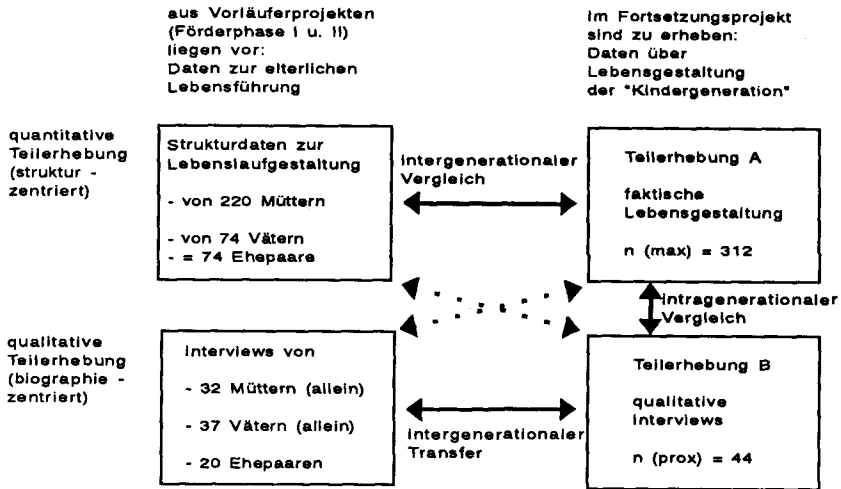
aus Vorläuferprojekten (Förderphase I u. II) liegen vor: Daten zur elterlichen Lebensführung

Im Fortsetzungsprojekt sind zu erheben: Daten über Lebensgestaltung der "Kindergeneration"

quantitative Teilerhebung (struktur - zentriert)

Strukturdaten zur Lebenslaufgestaltung

- von 220 Müttern

- von 74 Vätern
- = 74 Ehepaare

Intergenerationaler Vergleich

Teilerhebung A

faktische Lebensgestaltung

n (max) = 312

Intragenerationaler Vergleich

qualitative Teilerhebung (biographie - zentriert)

Interviews von

- 32 Müttern (allein)

- 37 Vätern (allein)

- 20 Ehepaaren

Intergenerationaler Transfer

Teilerhebung B

qualitative Interviews

n (prox) = 44